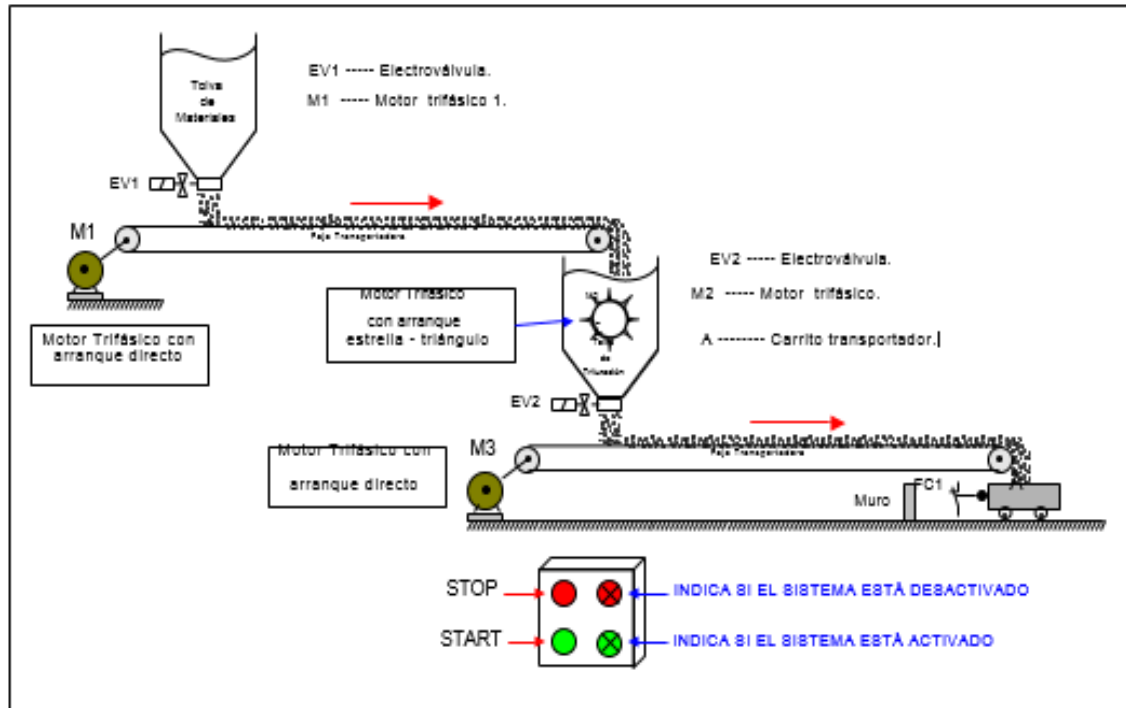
Tolva de Materiales

EV1 ----- Electroválvula.

M1 ----- Motor trifásico 1.

EV1

M1

Faja Transportadora

EV2 ----- Electroválvula.

M2 ----- Motor trifásico.

A -------- Carrito transportador.

Motor Trifásico con arranque estrella - triángulo

M2

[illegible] de Trituración

Motor Trifásico con arranque directo

EV2

Motor Trifásico con arranque directo

M3

Faja Transportadora

FC1

Muro

STOP

START

INDICA SI EL SISTEMA ESTÁ DESACTIVADO

INDICA SI EL SISTEMA ESTÁ ACTIVADO